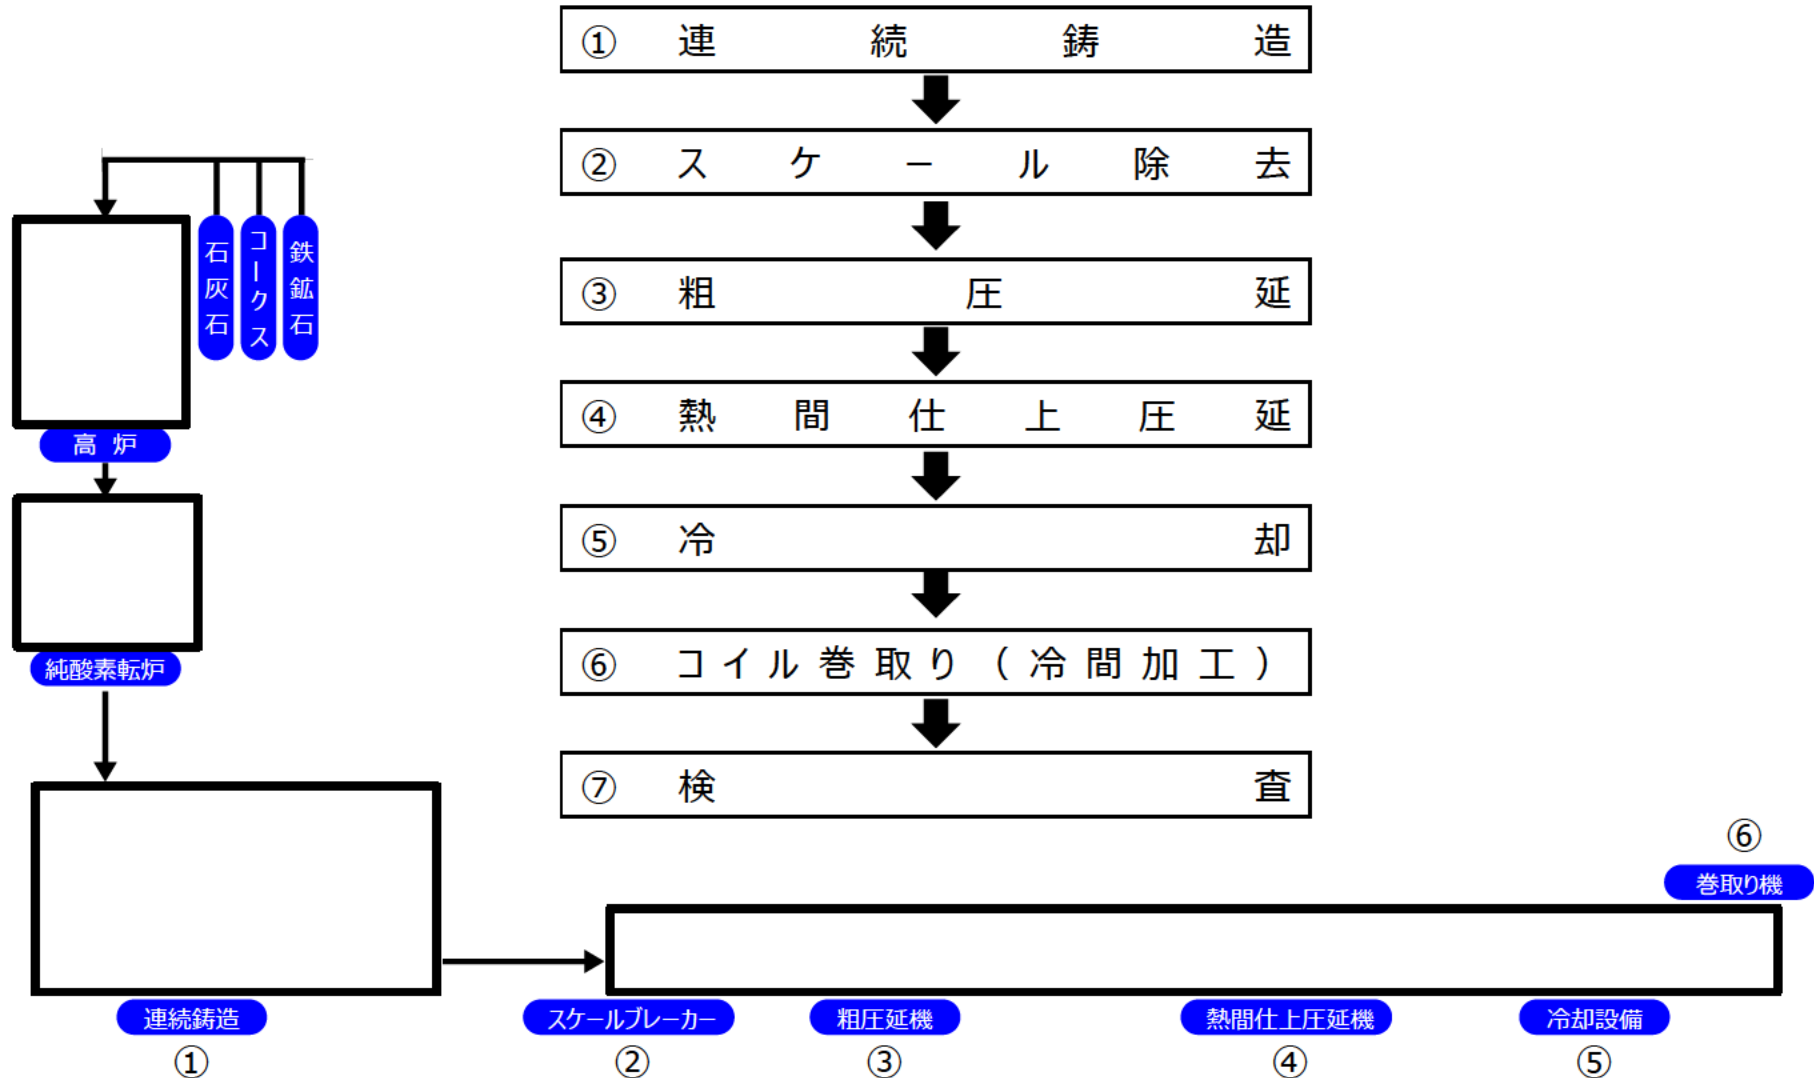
① 連続鋳造

② スケール除去

③ 粗圧延

④ 熱間仕上圧延

⑤ 冷却

⑥ コイル巻取り（冷間加工）

⑦ 検査

石灰石

コークス

鉄鉱石

高炉

純酸素転炉

⑥

巻取り機

連続鋳造

①

スケールブレーカー

②

粗圧延機

③

熱間仕上圧延機

④

冷却設備

⑤